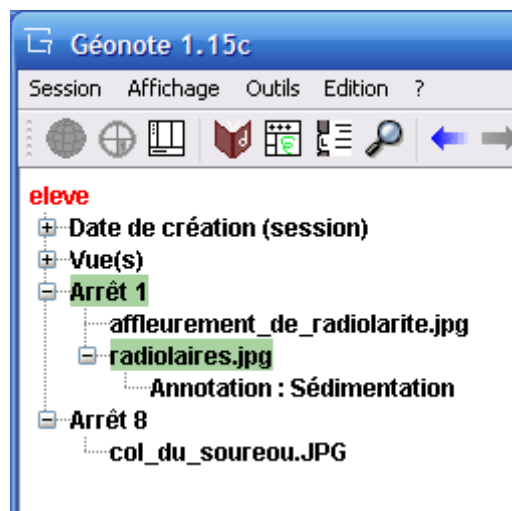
Géonote 1.15c

Session Affichage Outils Edition ?

eleve
Date de création (session)
Vue(s)
Arrêt 1
affleurement_de_radiolarite.jpg
radiolaires.jpg
Annotation : Sédimentation
Arrêt 8
col_du_soureou.JPG